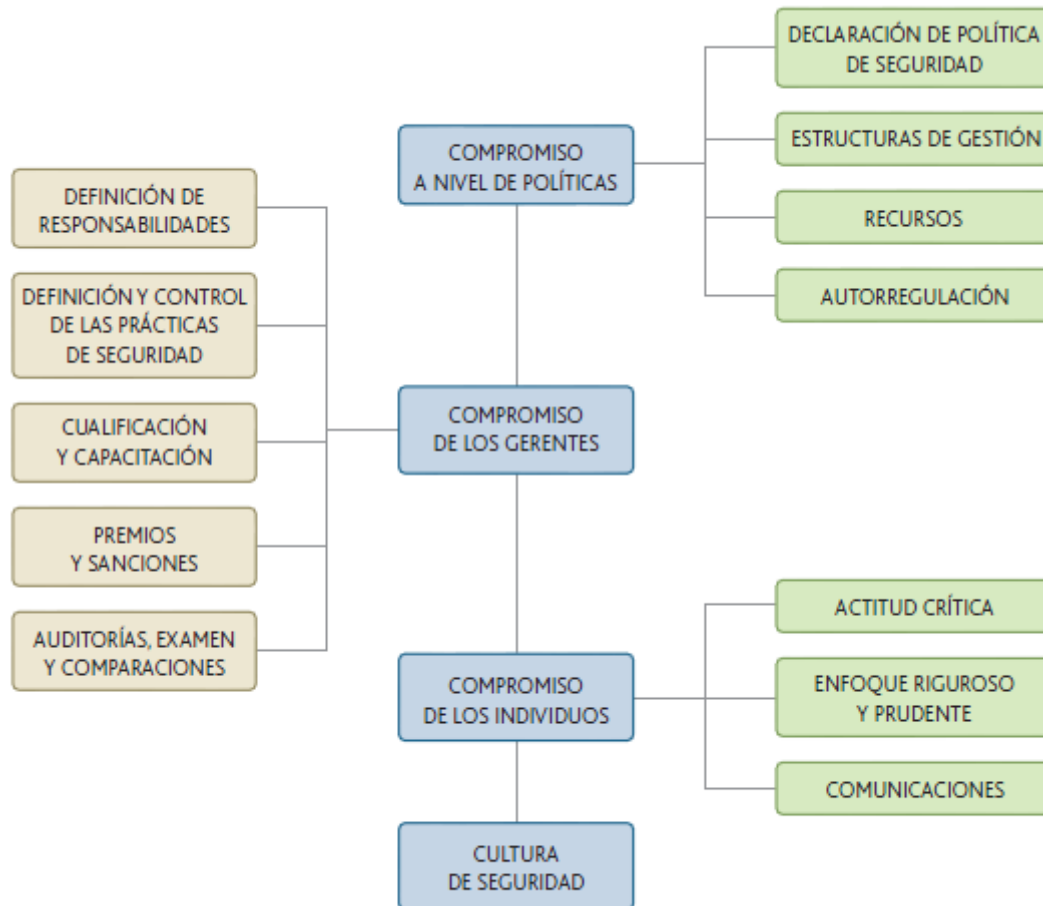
COMPROMISO A NIVEL DE POLÍTICAS

DECLARACIÓN DE POLÍTICA DE SEGURIDAD

ESTRUCTURAS DE GESTIÓN

RECURSOS

AUTORREGULACIÓN

DEFINICIÓN DE RESPONSABILIDADES

DEFINICIÓN Y CONTROL DE LAS PRÁCTICAS DE SEGURIDAD

CUALIFICACIÓN Y CAPACITACIÓN

PREMIOS Y SANCIONES

AUDITORÍAS, EXAMEN Y COMPARACIONES

COMPROMISO DE LOS GERENTES

COMPROMISO DE LOS INDIVIDUOS

ACTITUD CRÍTICA

ENFOQUE RIGUROSO Y PRUDENTE

COMUNICACIONES

CULTURA DE SEGURIDAD